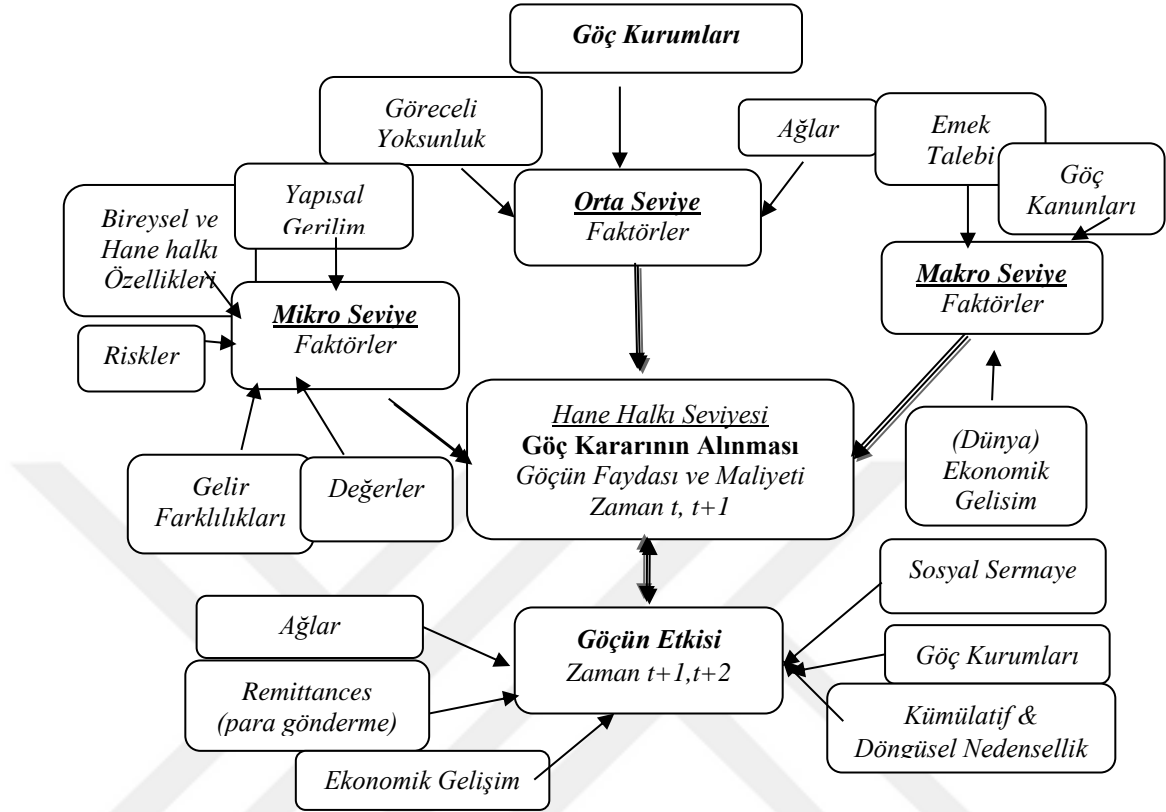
Göç Kurumları

Göreceli Yoksunluk

Ağlar

Emek Talebi

Göç Kanunları

Yapısal Gerilim

Bireysel ve Hane halkı Özellikleri

Orta Seviye
Faktörler

Makro Seviye
Faktörler

Mikro Seviye
Faktörler

Riskler

Hane Halkı Seviyesi
Göç Kararının Alınması
Göçün Faydası ve Maliyeti
Zaman t, t+1

(Dünya) Ekonomik Gelisim

Gelir Farklılıkları

Değerler

Sosyal Sermaye

Ağlar

Göçün Etkisi
Zaman t+1,t+2

Göç Kurumları

Remittances (para gönderme)

Kümülatif & Döngüsel Nedensellik

Ekonomik Gelişim